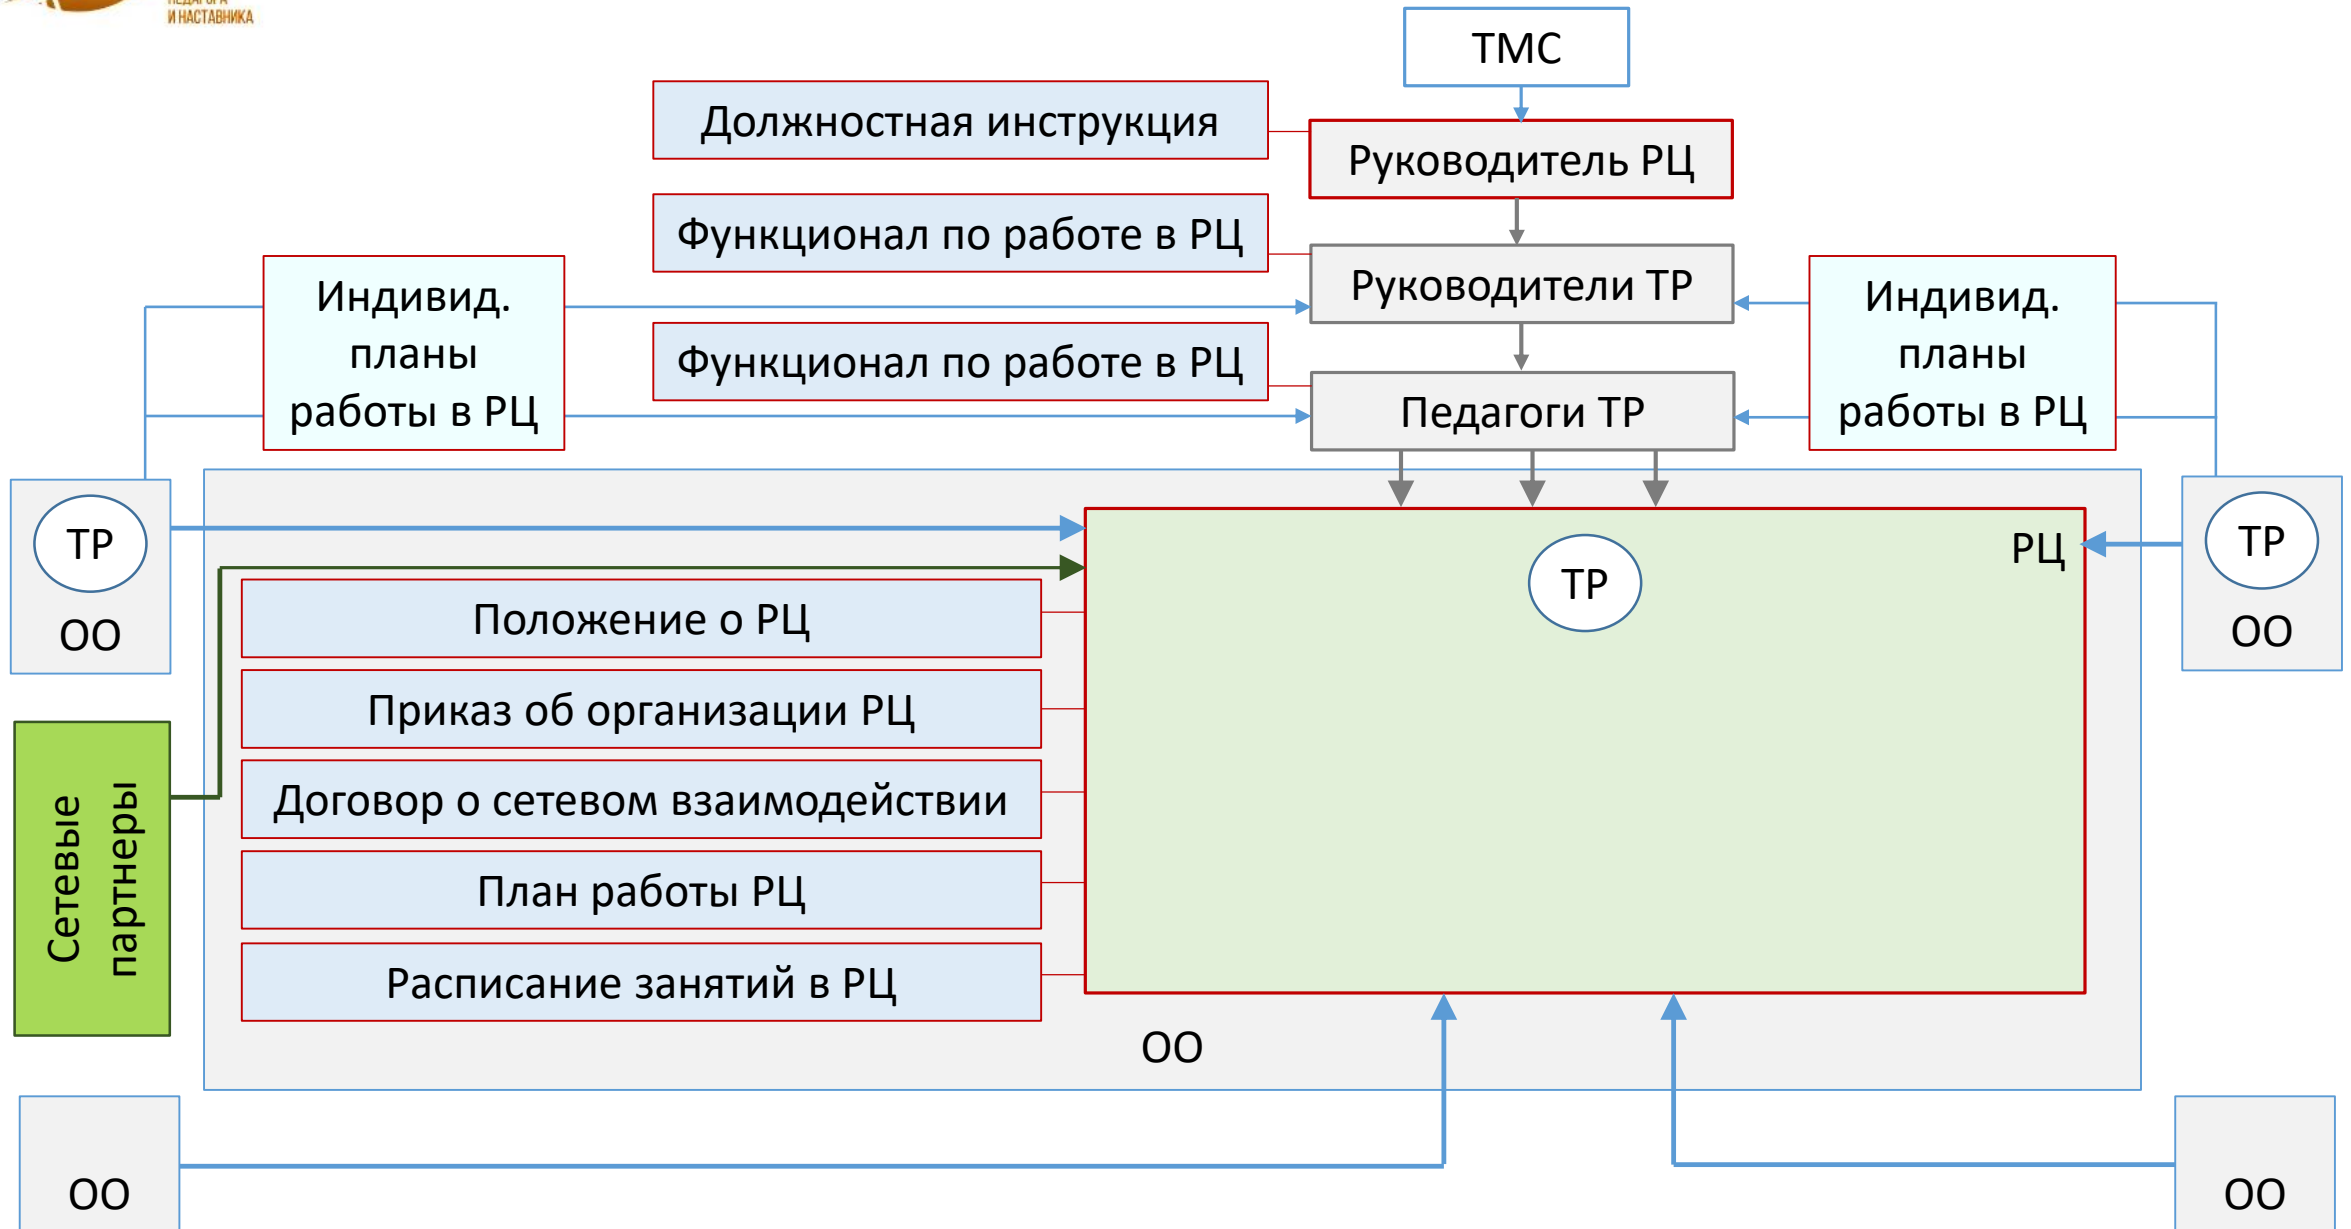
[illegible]
И НАСТАВНИКА

ТМС

Должностная инструкция

Руководитель РЦ

Функционал по работе в РЦ

Индивид. планы работы в РЦ

Руководители ТР

Индивид. планы работы в РЦ

Функционал по работе в РЦ

Педагоги ТР

ТР

ОО

РЦ

ТР

ТР

ОО

Положение о РЦ

Приказ об организации РЦ

Сетевые партнеры

Договор о сетевом взаимодействии

План работы РЦ

Расписание занятий в РЦ

ОО

ОО

ОО